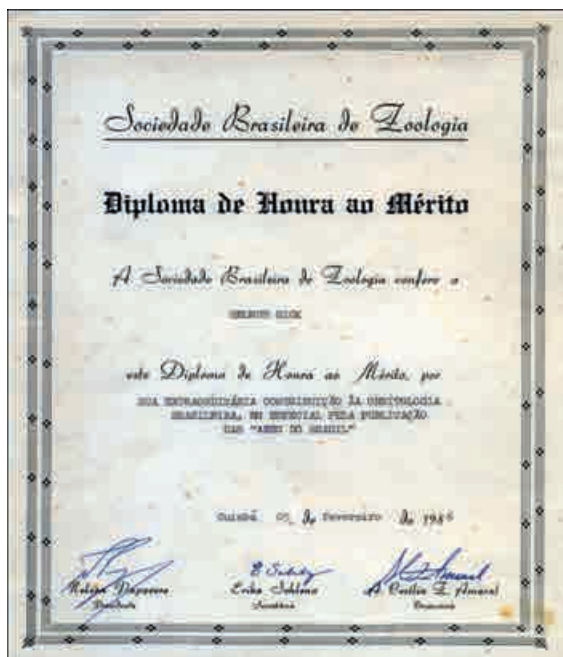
Sociedade Brasileira de Zoologia

Diploma de Honra ao Mérito

A Sociedade Brasileira de Zoologia confere a

HELMUT SICK

este Diploma de Honra ao Mérito, por

SUA EXTRAORDINÁRIA CONTRIBUIÇÃO À ORNITOLOGIA BRASILEIRA, EM ESPECIAL PELA PUBLICAÇÃO DAS "AVES DO BRASIL"

Cuiabá 05 de fevereiro de 198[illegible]

Nelson Papavero
Presidente

Erika Schlenz
Secretária

A. Cecílio L. Amaral
Tesoureiro